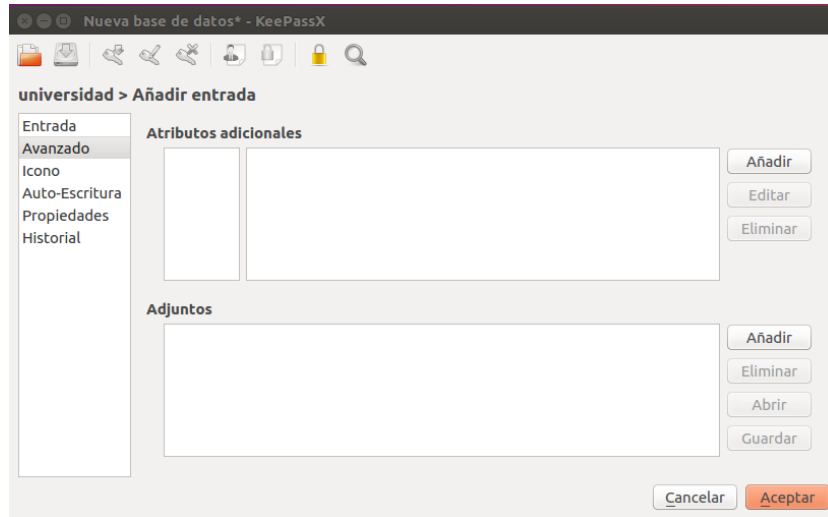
Nueva base de datos* - KeePassX

universidad > Añadir entrada

Entrada
Avanzado
Icono
Auto-Escritura
Propiedades
Historial

Atributos adicionales

Añadir
Editar
Eliminar

Adjuntos

Añadir
Eliminar
Abrir
Guardar

Cancelar
Aceptar